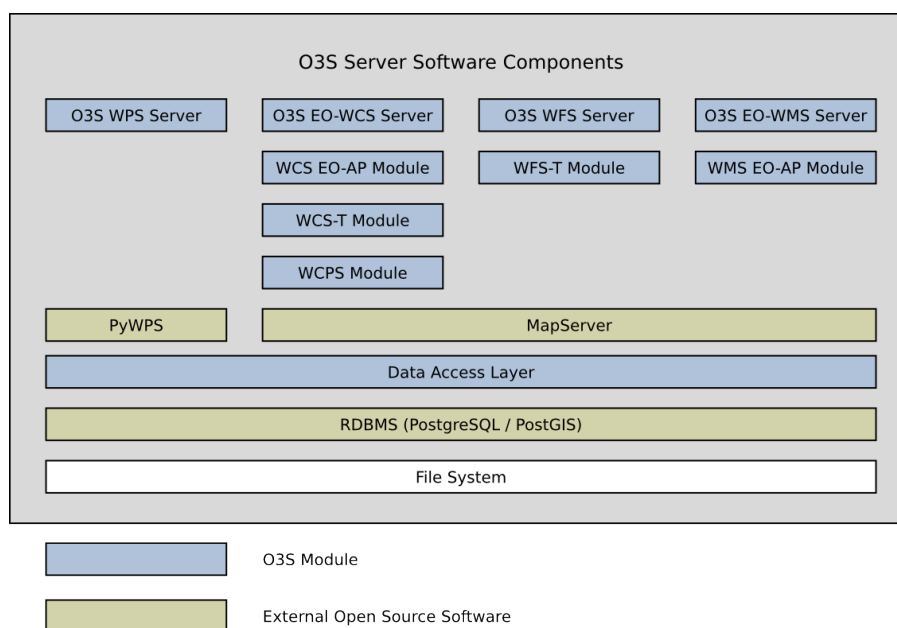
O3S Server Software Components

O3S WPS Server

O3S EO-WCS Server

O3S WFS Server

O3S EO-WMS Server

WCS EO-AP Module

WFS-T Module

WMS EO-AP Module

WCS-T Module

WCPS Module

PyWPS

MapServer

Data Access Layer

RDBMS (PostgreSQL / PostGIS)

File System

O3S Module

External Open Source Software